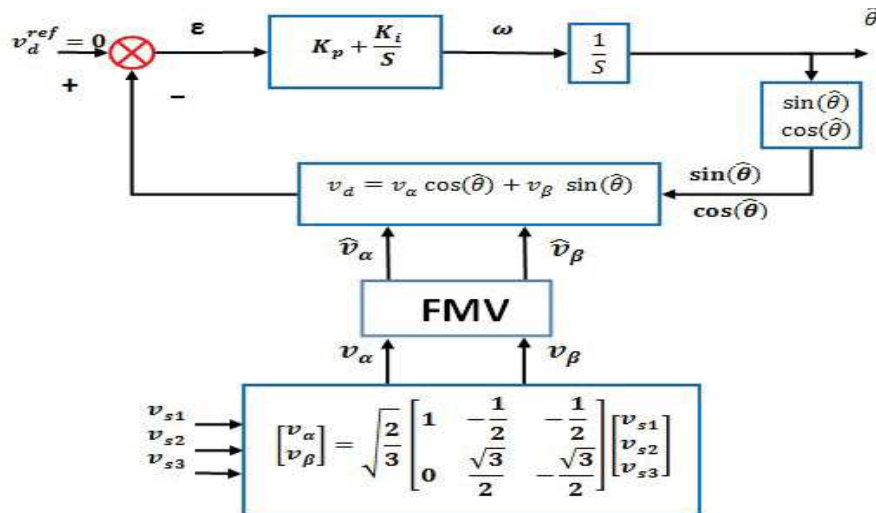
$v_d^{ref} = 0$

+

−

ε

$K_p + \frac{K_i}{S}$

ω

$\frac{1}{S}$

$\hat{\theta}$

$\sin(\hat{\theta})$
$\cos(\hat{\theta})$

$v_d = v_\alpha \cos(\hat{\theta}) + v_\beta \sin(\hat{\theta})$

$\sin(\hat{\theta})$

$\cos(\hat{\theta})$

$\hat{v}_\alpha$

$\hat{v}_\beta$

FMV

$v_\alpha$

$v_\beta$

$v_{s1}$
$v_{s2}$
$v_{s3}$

$\begin{bmatrix} v_\alpha \\ v_\beta \end{bmatrix} = \sqrt{\frac{2}{3}} \begin{bmatrix} 1 & -\frac{1}{2} & -\frac{1}{2} \\ 0 & \frac{\sqrt{3}}{2} & -\frac{\sqrt{3}}{2} \end{bmatrix} \begin{bmatrix} v_{s1} \\ v_{s2} \\ v_{s3} \end{bmatrix}$